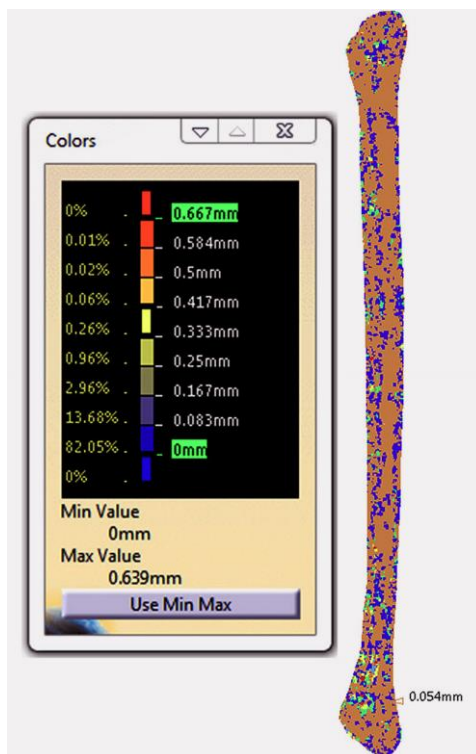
Colors

| | |
|---|---|
| 0% | 0.667mm |
| 0.01% | 0.584mm |
| 0.02% | 0.5mm |
| 0.06% | 0.417mm |
| 0.26% | 0.333mm |
| 0.96% | 0.25mm |
| 2.96% | 0.167mm |
| 13.68% | 0.083mm |
| 82.05% | 0mm |
| 0% | |

Min Value
0mm
Max Value
0.639mm
Use Min Max

0.054mm